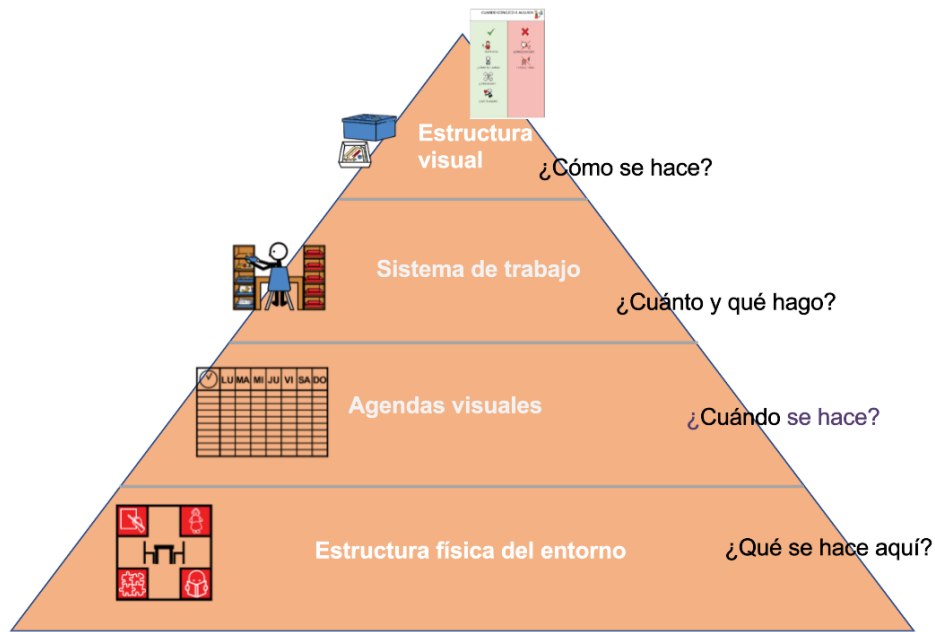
Estructura visual

¿Cómo se hace?

Sistema de trabajo

¿Cuánto y qué hago?

| | LU | MA | MI | JU | VI | SA | DO |
|---|---|---|---|---|---|---|---|

Agendas visuales

¿Cuándo se hace?

Estructura física del entorno

¿Qué se hace aquí?